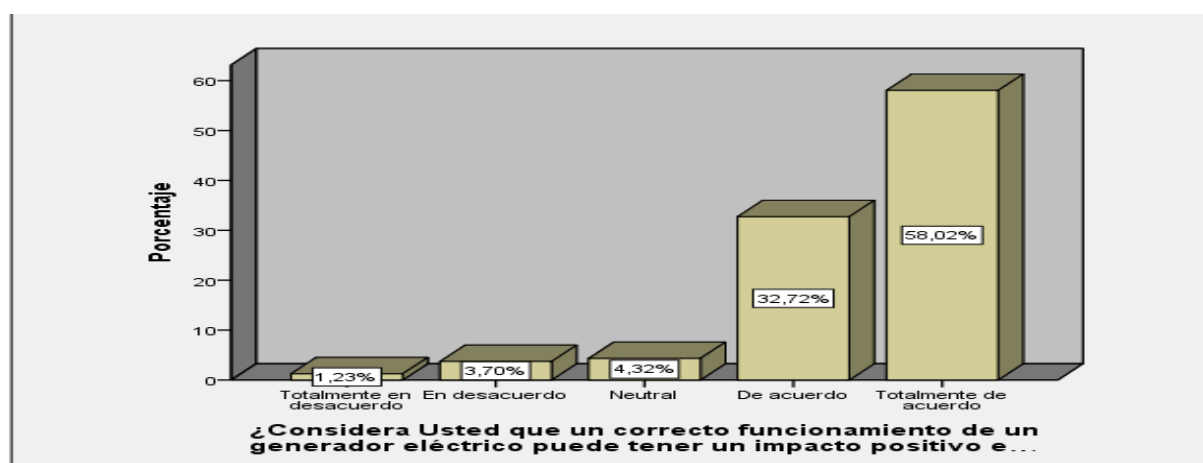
Porcentaje

60
50
40
30
20
10
0

1,23%
3,70%
4,32%
32,72%
58,02%

Totalmente en desacuerdo
En desacuerdo
Neutral
De acuerdo
Totalmente de acuerdo

¿Considera Usted que un correcto funcionamiento de un generador eléctrico puede tener un impacto positivo e...